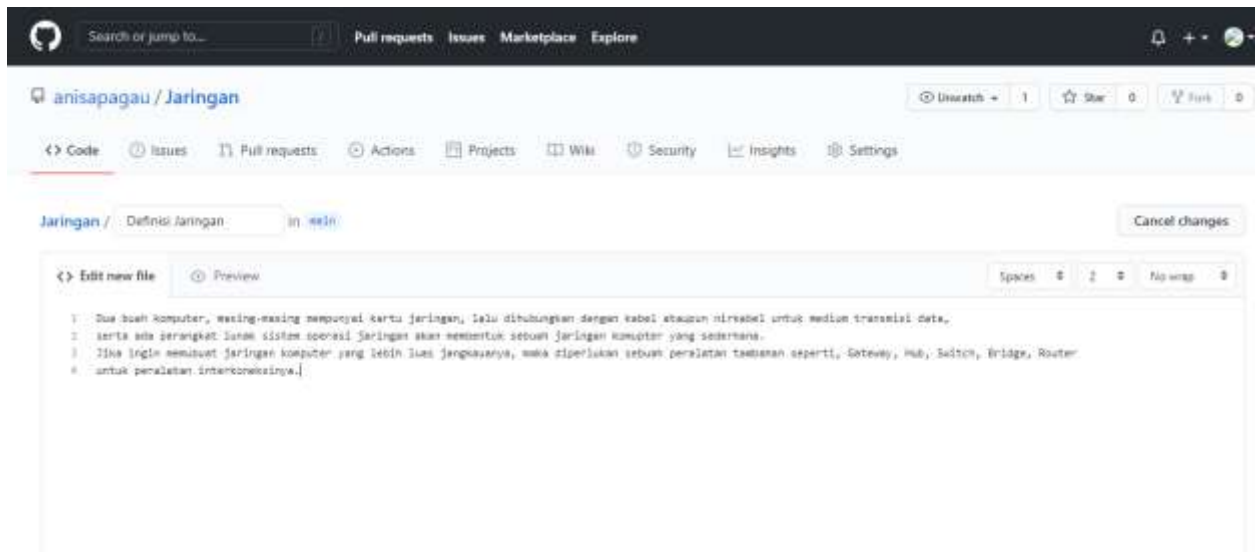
Search or jump to... / Pull requests Issues Marketplace Explore

anisapagau / Jaringan

Unwatch 1 Star 0 Fork 0

<> Code Issues Pull requests Actions Projects Wiki Security Insights Settings

Jaringan / Definisi Jaringan in main

Cancel changes

<> Edit new file Preview

Spaces 2 No wrap

1 Dua buah komputer, masing-masing mempunyai kartu jaringan, lalu dihubungkan dengan kabel ataupun nirkabel untuk medium transmisi data,
2 serta ada perangkat lunak sistem operasi jaringan akan membentuk sebuah jaringan komputer yang sederhana.
3 Jika ingin membuat jaringan komputer yang lebih luas jangkauanya, maka diperlukan sebuah peralatan tambahan seperti, Gateway, Hub, Switch, Bridge, Router
4 untuk peralatan interkoneksinya.